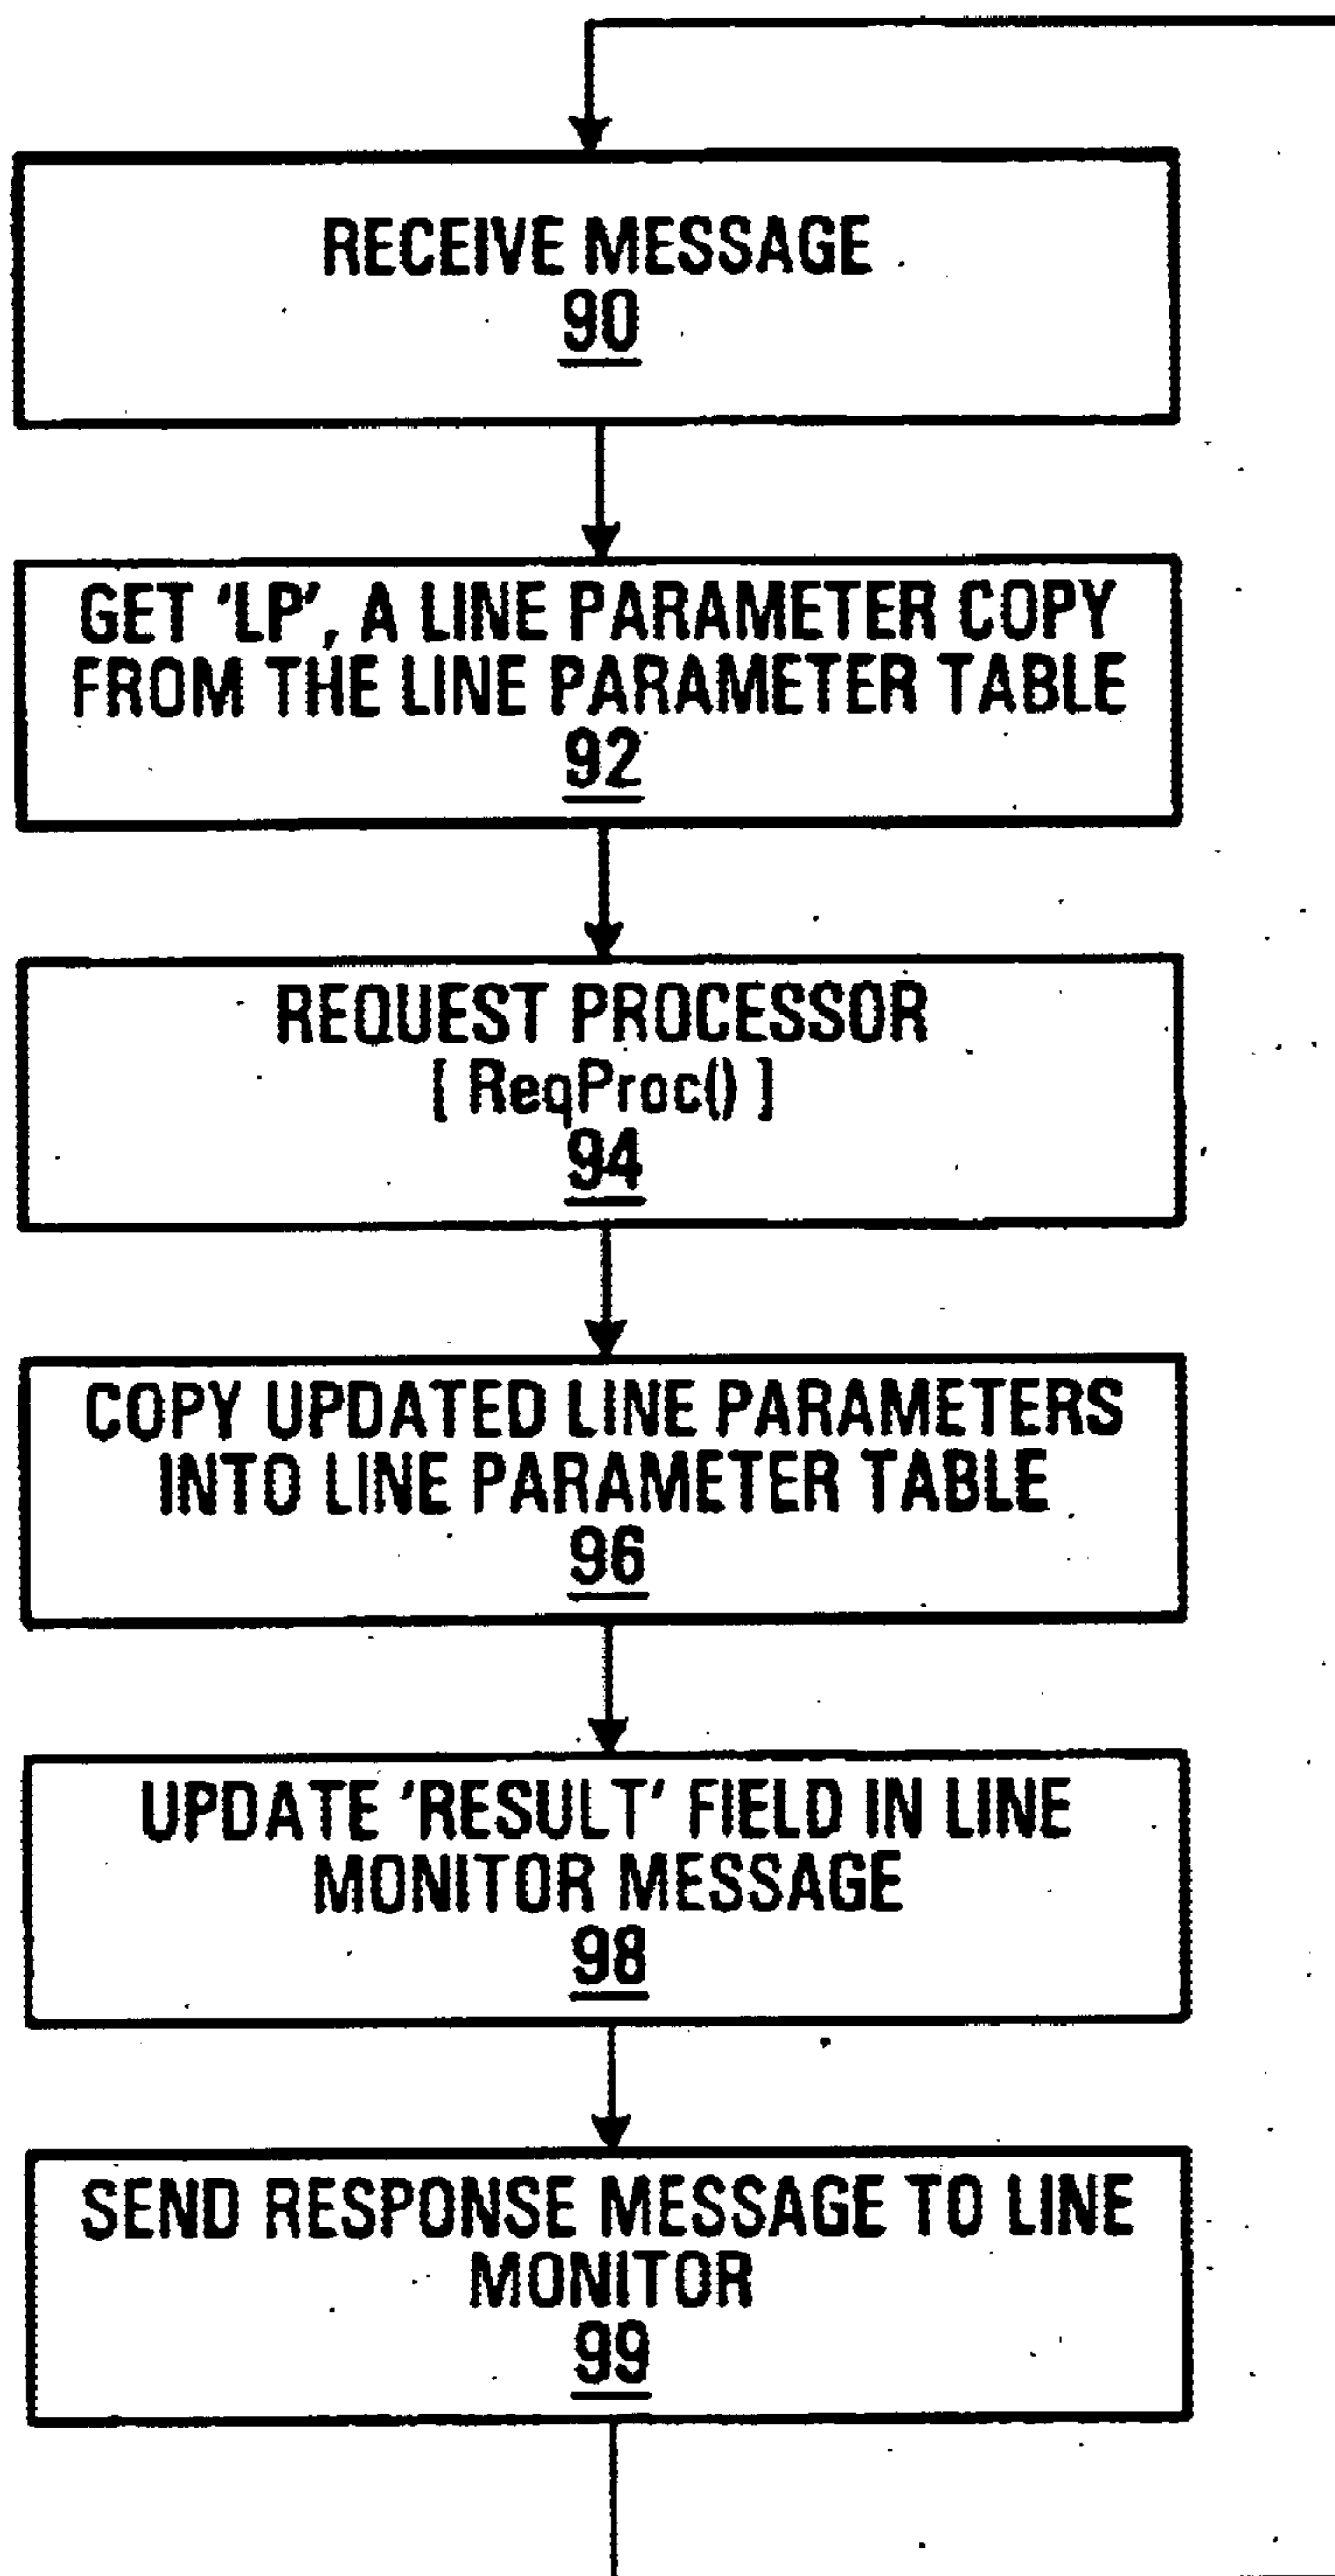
RECEIVE MESSAGE
90

GET 'LP', A LINE PARAMETER COPY FROM THE LINE PARAMETER TABLE
92

REQUEST PROCESSOR
[ ReqProc() ]
94

COPY UPDATED LINE PARAMETERS INTO LINE PARAMETER TABLE
96

UPDATE 'RESULT' FIELD IN LINE MONITOR MESSAGE
98

SEND RESPONSE MESSAGE TO LINE MONITOR
99